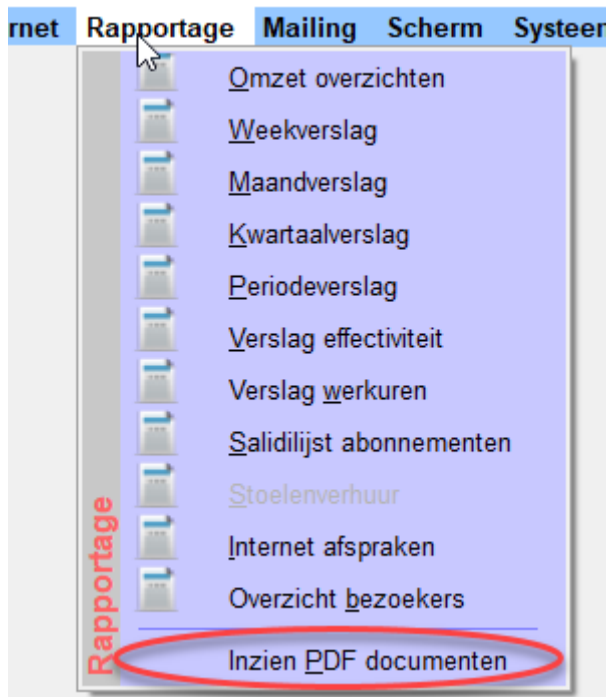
rnet Rapportage Mailing Scherm Systeem

Rapportage

Omzet overzichten
Weekverslag
Maandverslag
Kwartaalverslag
Periodeverslag
Verslag effectiviteit
Verslag werkuren
Salidilijst abonnementen
Stoelenverhuur
Internet afspraken
Overzicht bezoekers
Inzien PDF documenten